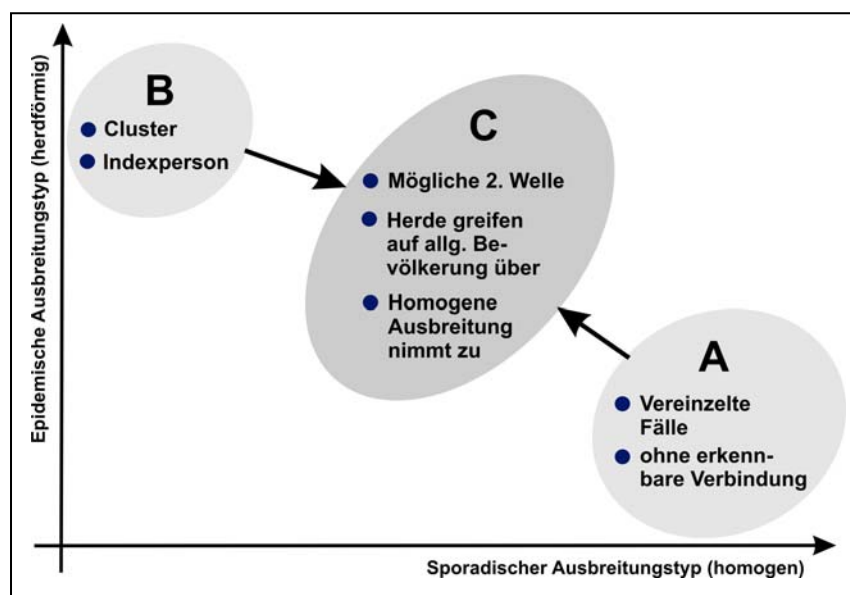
Epidemische Ausbreitungstyp (herdförmig)

B

Cluster

Indexperson

C

Mögliche 2. Welle

Herde greifen auf allg. Bevölkerung über

Homogene Ausbreitung nimmt zu

A

Vereinzelte Fälle

ohne erkennbare Verbindung

Sporadischer Ausbreitungstyp (homogen)